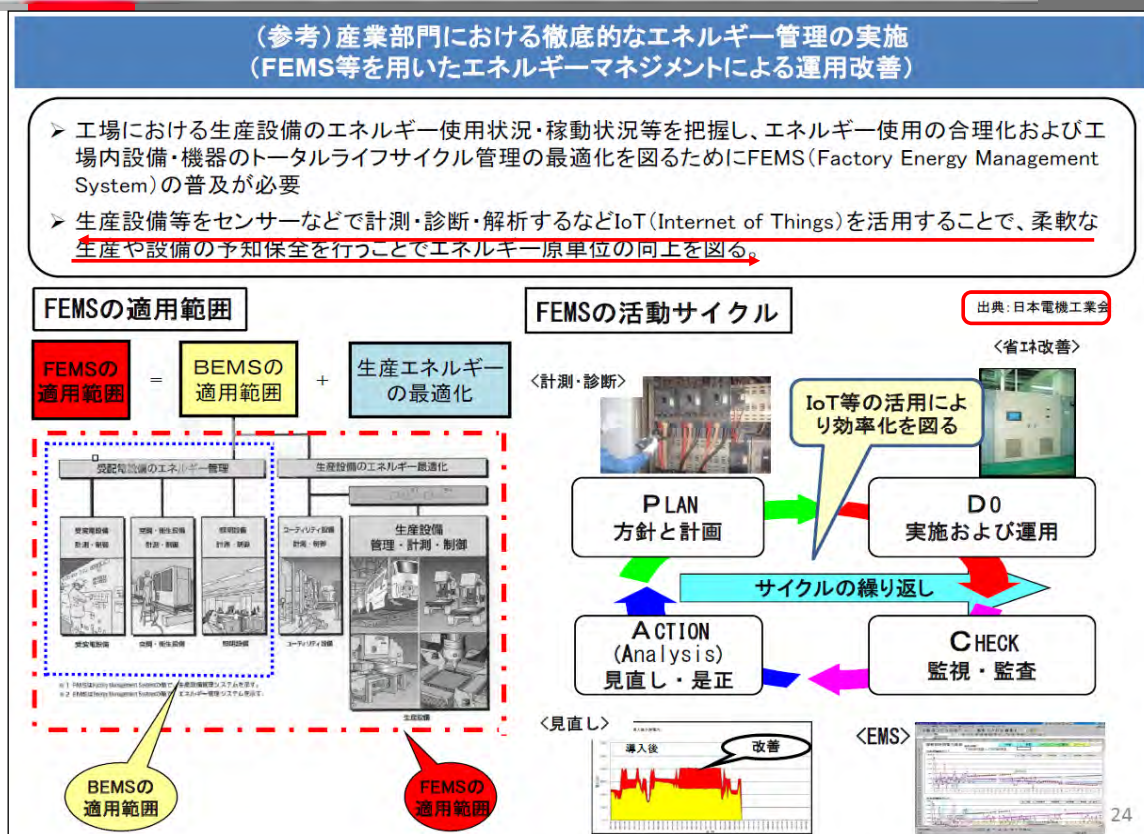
（参考）産業部門における徹底的なエネルギー管理の実施
（FEMS等を用いたエネルギーマネジメントによる運用改善）

➢ 工場における生産設備のエネルギー使用状況・稼動状況等を把握し、エネルギー使用の合理化および工場内設備・機器のトータルライフサイクル管理の最適化を図るためにFEMS（Factory Energy Management System）の普及が必要

➢ 生産設備等をセンサーなどで計測・診断・解析するなどIoT（Internet of Things）を活用することで、柔軟な生産や設備の予知保全を行うことでエネルギー原単位の向上を図る。

FEMSの適用範囲

FEMSの適用範囲 ＝ BEMSの適用範囲 ＋ 生産エネルギーの最適化

受配電設備のエネルギー管理
生産設備のエネルギー最適化
受変電設備 計測・制御
空調・衛生設備 計測・制御
照明設備 計測・制御
ユーティリティ設備 計測・制御
生産設備 管理・計測・制御
受変電設備
空調・衛生設備
照明設備
ユーティリティ設備
生産設備
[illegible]
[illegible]

BEMSの適用範囲
FEMSの適用範囲

FEMSの活動サイクル

出典：日本電機工業会

＜計測・診断＞
＜省ｴﾈ改善＞
IoT等の活用により効率化を図る

PLAN 方針と計画
DO 実施および運用
サイクルの繰り返し
ACTION (Analysis) 見直し・是正
CHECK 監視・監査

＜見直し＞
導入後
改善
＜EMS＞

24